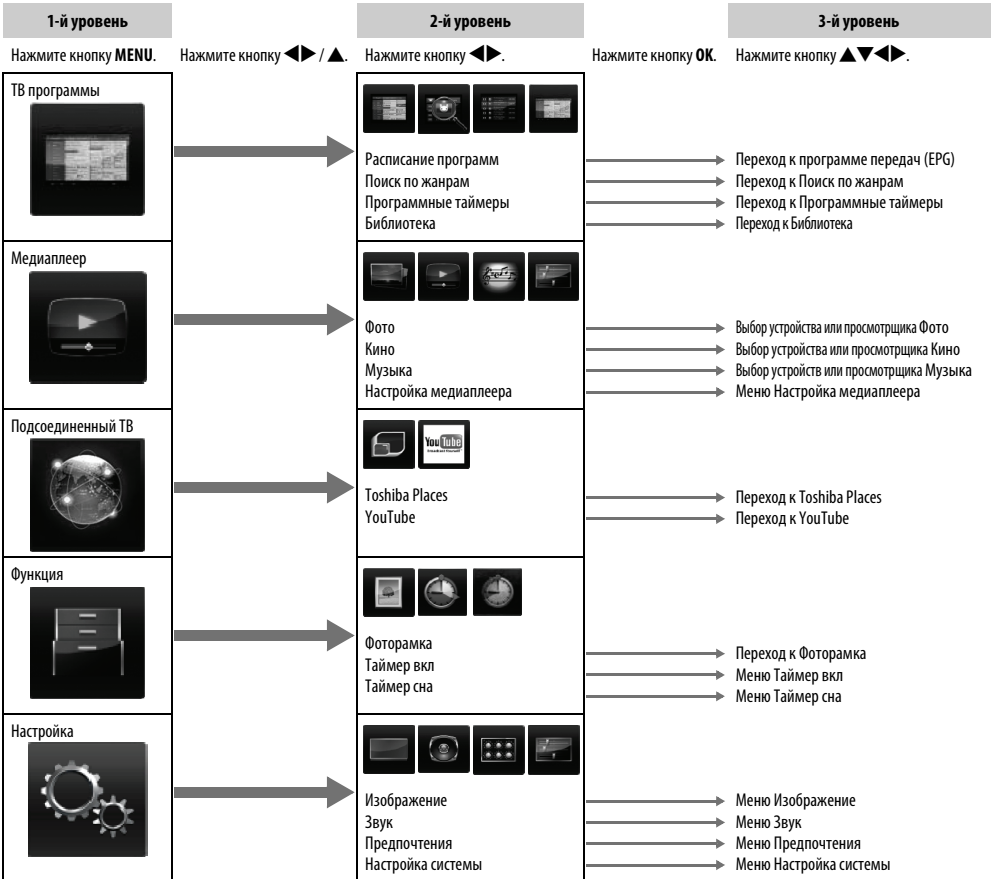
1-й уровень

2-й уровень

3-й уровень

Нажмите кнопку **MENU**. Нажмите кнопку ◀▶ / ▲. Нажмите кнопку ◀▶. Нажмите кнопку **OK**. Нажмите кнопку ▲▼◀▶.

ТВ программы

Расписание программ → Переход к программе передач (EPG)
Поиск по жанрам → Переход к Поиск по жанрам
Программные таймеры → Переход к Программные таймеры
Библиотека → Переход к Библиотека

Медиаплеер

Фото → Выбор устройства или просмотрщика Фото
Кино → Выбор устройства или просмотрщика Кино
Музыка → Выбор устройств или просмотрщика Музыка
Настройка медиаплеера → Меню Настройка медиаплеера

Подсоединенный ТВ

You Tube

Toshiba Places → Переход к Toshiba Places
YouTube → Переход к YouTube

Функция

Фоторамка → Переход к Фоторамка
Таймер вкл → Меню Таймер вкл
Таймер сна → Меню Таймер сна

Настройка

Изображение → Меню Изображение
Звук → Меню Звук
Предпочтения → Меню Предпочтения
Настройка системы → Меню Настройка системы